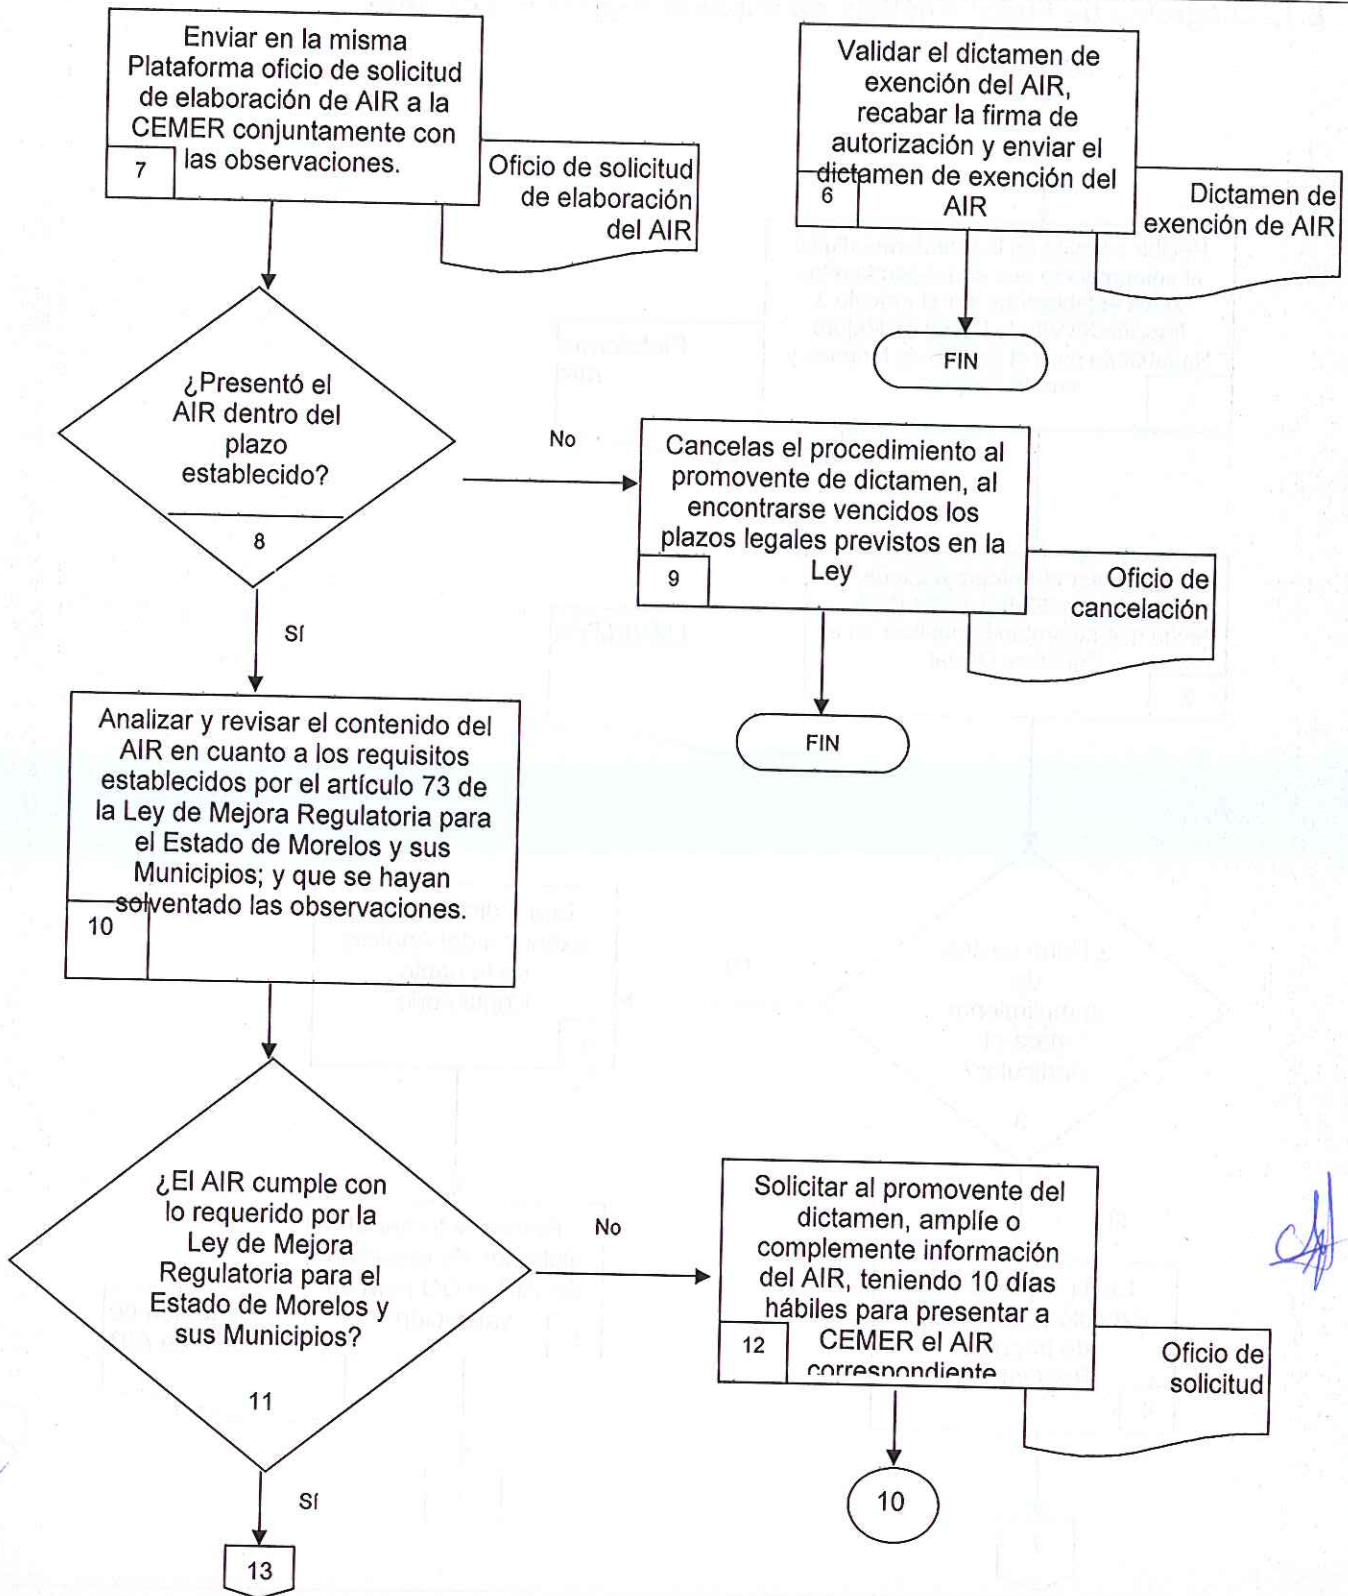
Enviar en la misma Plataforma oficio de solicitud de elaboración de AIR a la CEMER conjuntamente con las observaciones.

7

Oficio de solicitud de elaboración del AIR

Validar el dictamen de exención del AIR, recabar la firma de autorización y enviar el dictamen de exención del AIR

6

Dictamen de exención de AIR

FIN

¿Presentó el AIR dentro del plazo establecido?

8

No

Cancelas el procedimiento al promovente de dictamen, al encontrarse vencidos los plazos legales previstos en la Ley

9

Oficio de cancelación

FIN

Sí

Analizar y revisar el contenido del AIR en cuanto a los requisitos establecidos por el artículo 73 de la Ley de Mejora Regulatoria para el Estado de Morelos y sus Municipios; y que se hayan solventado las observaciones.

10

¿El AIR cumple con lo requerido por la Ley de Mejora Regulatoria para el Estado de Morelos y sus Municipios?

11

No

Solicitar al promovente del dictamen, amplíe o complemente información del AIR, teniendo 10 días hábiles para presentar a CEMER el AIR correspondiente

12

Oficio de solicitud

10

Sí

13